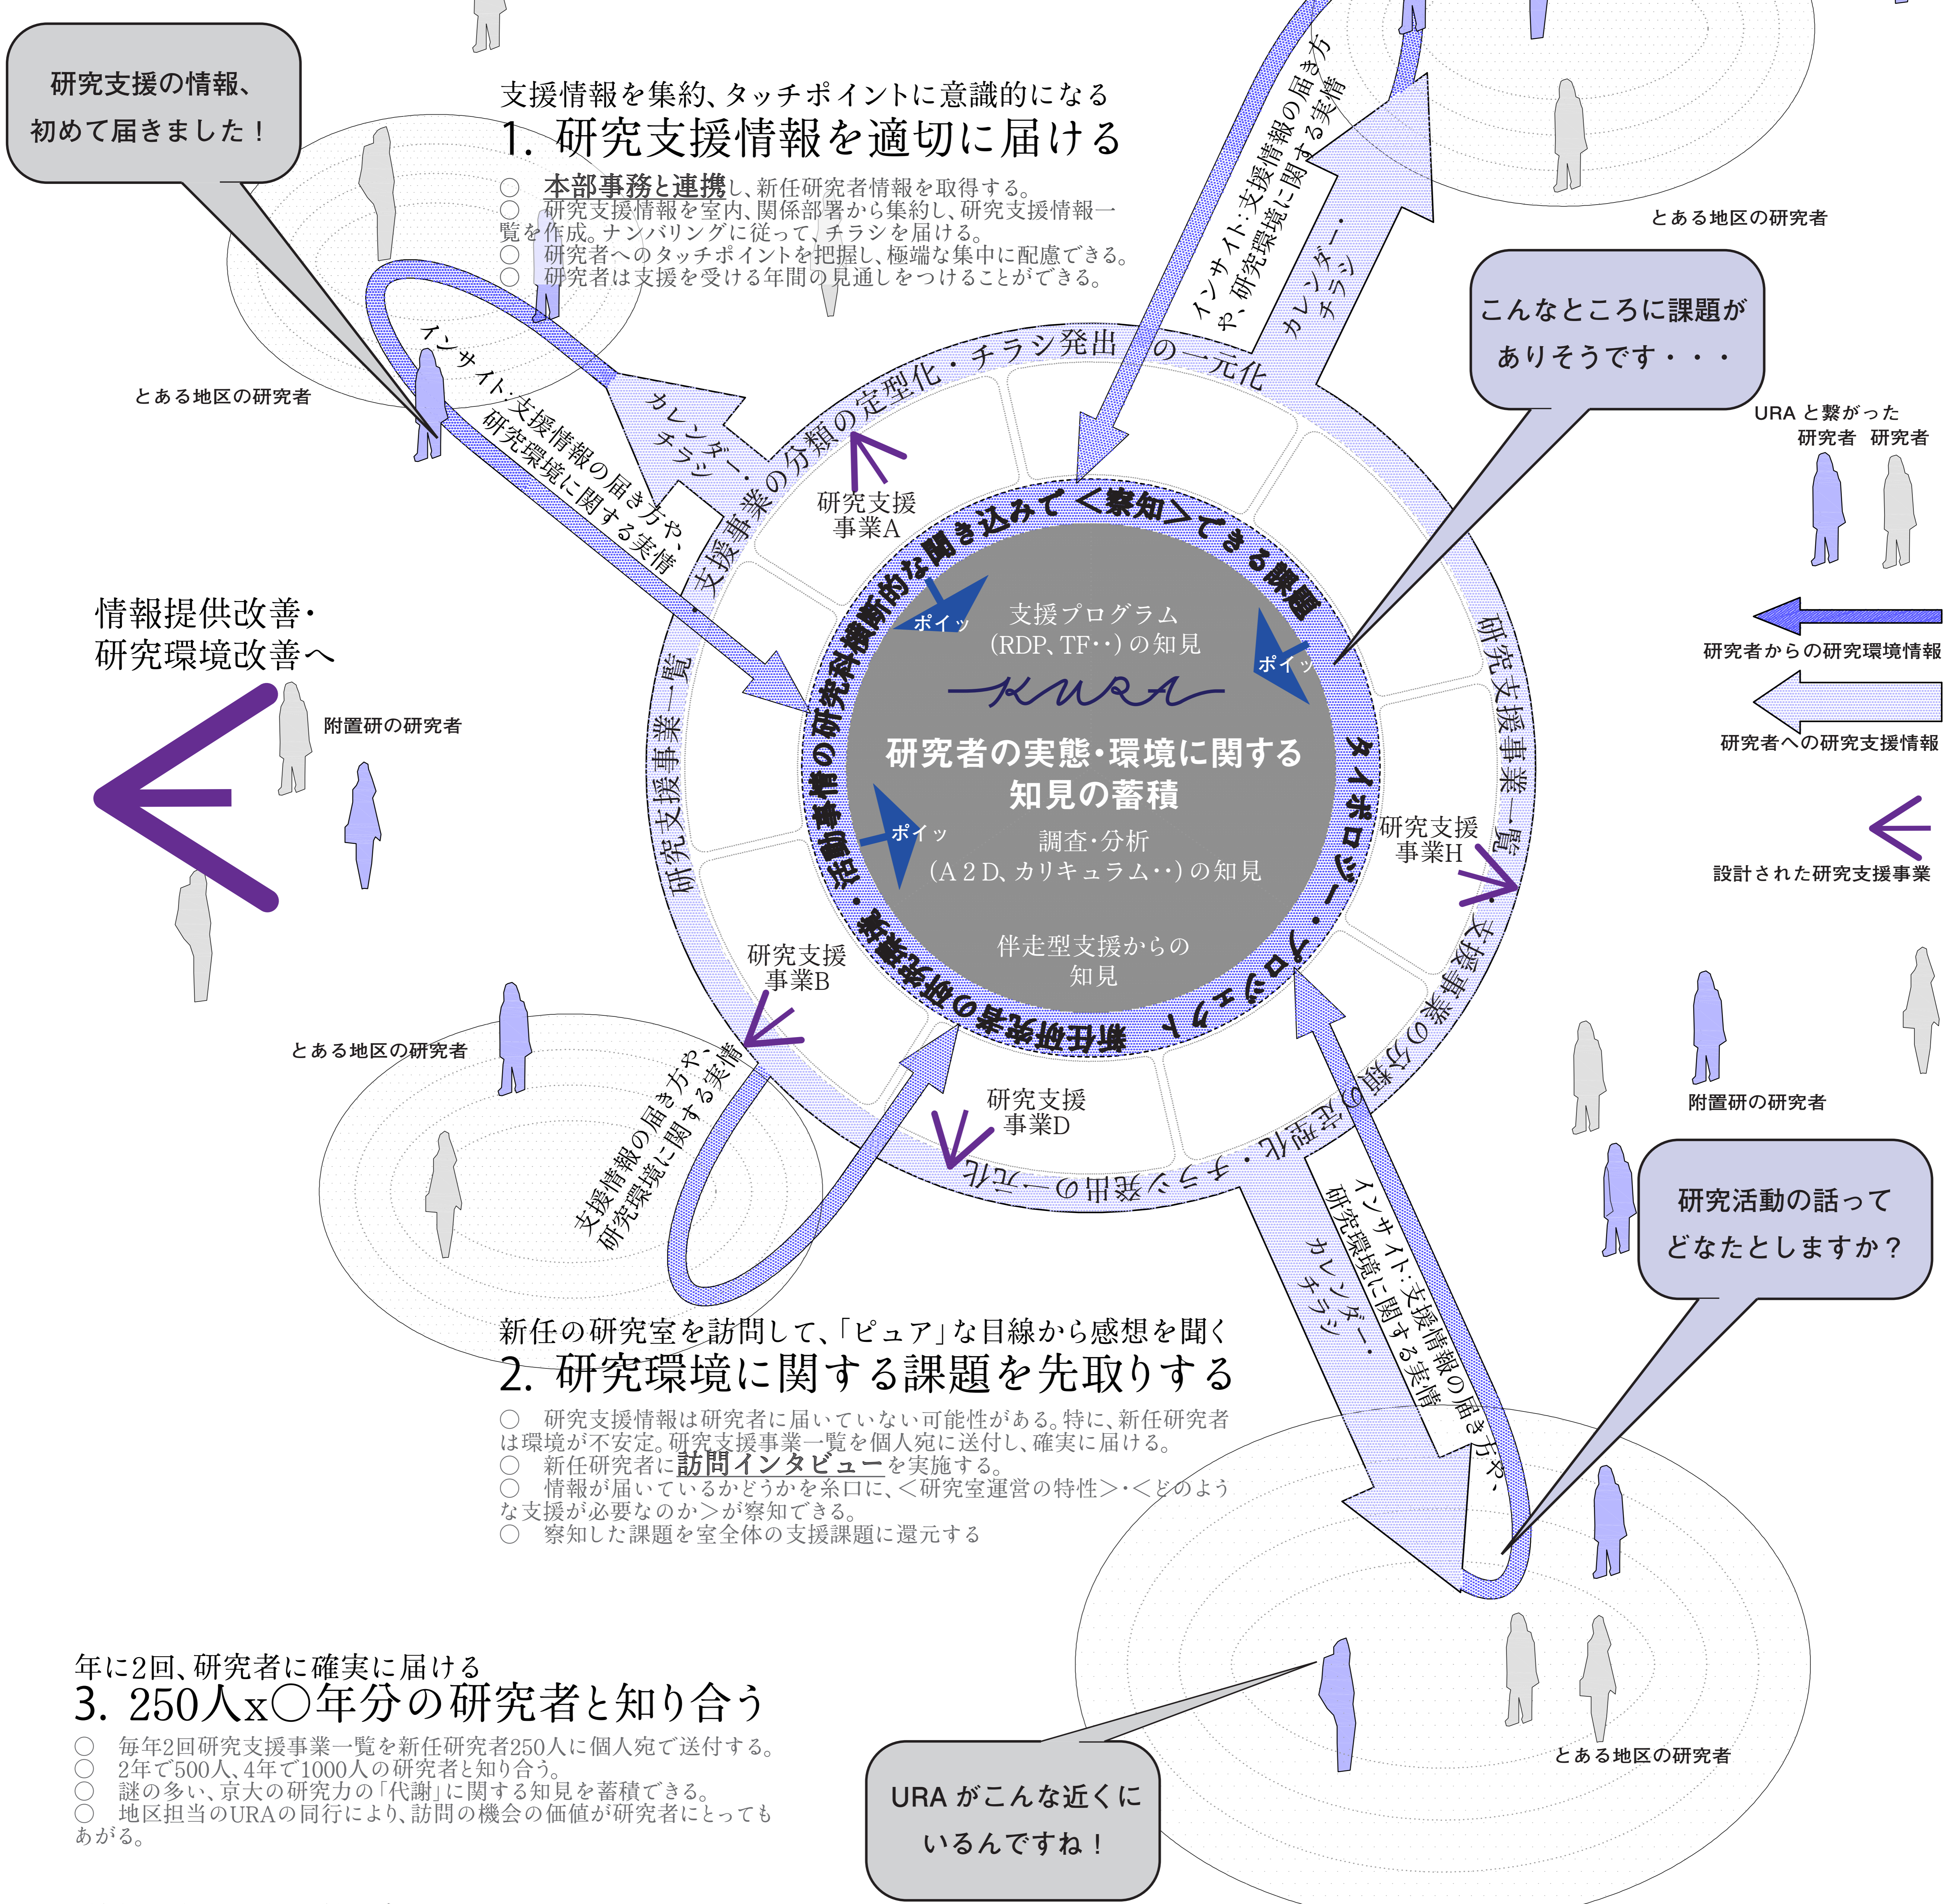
研究支援の情報、
初めて届きました！

支援情報を集約、タッチポイントに意識的になる
1. 研究支援情報を適切に届ける
○ 本部事務と連携し、新任研究者情報を取得する。
○ 研究支援情報を室内、関係部署から集約し、研究支援情報一覧を作成。ナンバリングに従って、チラシを届ける。
○ 研究者へのタッチポイントを把握し、極端な集中に配慮できる。
○ 研究者は支援を受ける年間の見通しをつけることができる。

インサイト：支援情報の届き方や、研究環境に関する実情
カレンダー・チラシ

とある地区の研究者

こんなところに課題が
ありそうです・・・

URA と繋がった
研究者 研究者

とある地区の研究者

インサイト：支援情報の届き方や、研究環境に関する実情
カレンダー・チラシ

支援事業の分類の定型化・チラシ発出の一元化

研究支援事業A

活動事情の研究科横断的な聞き込みて＜察知＞できる課題

支援プログラム
(RDP、TF・・) の知見
ポイッ
ポイッ
KURA
研究者の実態・環境に関する
知見の蓄積
ポイッ
調査・分析
(A 2 D、カリキュラム・・) の知見
伴走型支援からの
知見

タイポロジー・エンゲージ

新任研究者の研究室訪問

情報提供改善・
研究環境改善へ

附置研の研究者

研究支援事業一覧

研究支援事業一覧

研究支援事業H

研究者からの研究環境情報

研究者への研究支援情報

設計された研究支援事業

研究支援事業B

とある地区の研究者

支援情報の届き方や、研究環境に関する実情

研究支援事業D

支援事業の分類の定型化・チラシ発出の一元化

インサイト：支援情報の届き方や、研究環境に関する実情
カレンダー・チラシ

附置研の研究者

研究活動の話って
どなたとしますか？

新任の研究室を訪問して、「ピュア」な目線から感想を聞く
2. 研究環境に関する課題を先取りする
○ 研究支援情報は研究者に届いていない可能性がある。特に、新任研究者は環境が不安定。研究支援事業一覧を個人宛に送付し、確実に届ける。
○ 新任研究者に訪問インタビューを実施する。
○ 情報が届いているかどうかを糸口に、＜研究室運営の特性＞・＜どのような支援が必要なのか＞が察知できる。
○ 察知した課題を室全体の支援課題に還元する

年に2回、研究者に確実に届ける
3. 250人x○年分の研究者と知り合う
○ 毎年2回研究支援事業一覧を新任研究者250人に個人宛で送付する。
○ 2年で500人、4年で1000人の研究者と知り合う。
○ 謎の多い、京大の研究力の「代謝」に関する知見を蓄積できる。
○ 地区担当のURAの同行により、訪問の機会の価値が研究者にとってもあがる。

とある地区の研究者

URA がこんな近くに
いるんですね！